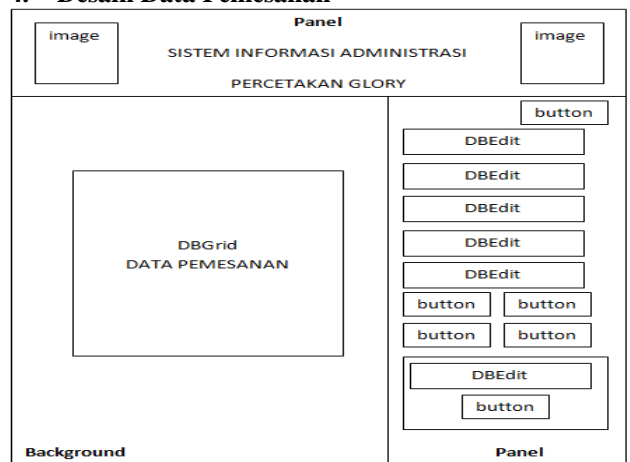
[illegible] Desain Data Pemesanan

Panel

image

SISTEM INFORMASI ADMINISTRASI

PERCETAKAN GLORY

image

DBGrid
DATA PEMESANAN

button

DBEdit

DBEdit

DBEdit

DBEdit

DBEdit

button button

button button

DBEdit

button

Background

Panel